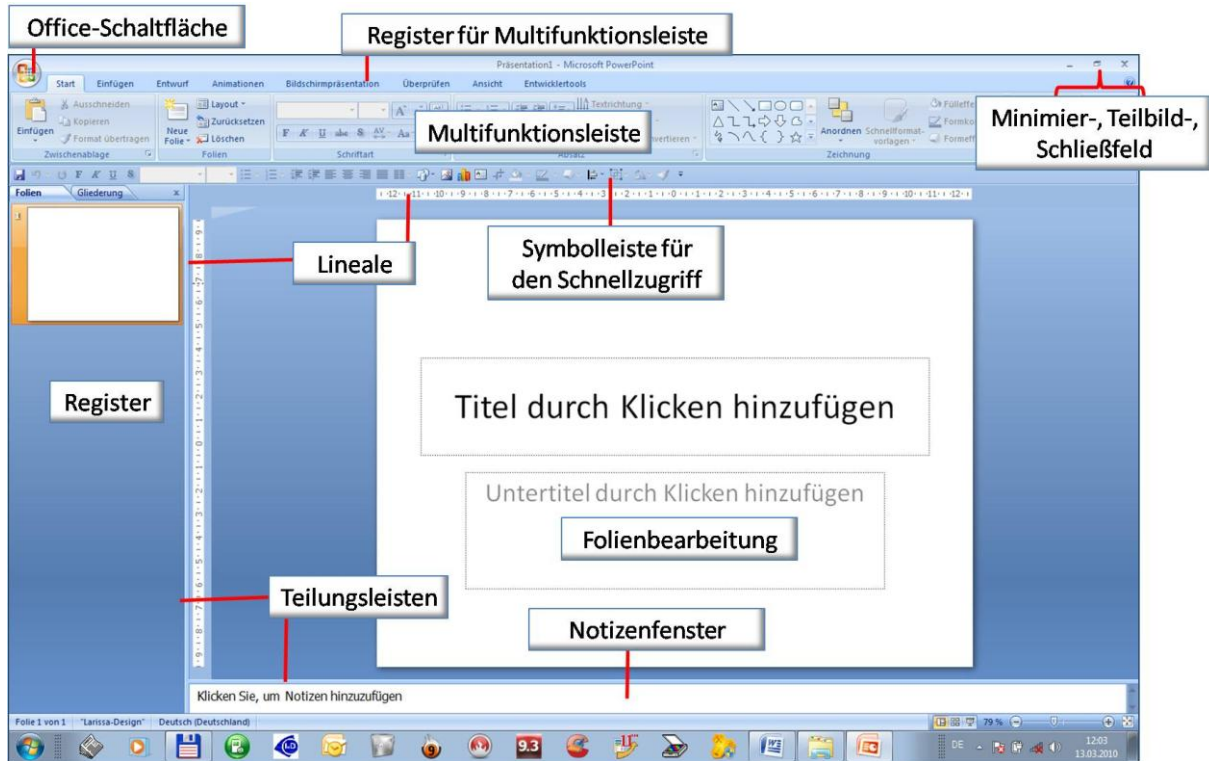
Office-Schaltfläche

Register für Multifunktionsleiste

Präsentation1 - Microsoft PowerPoint

Start Einfügen Entwurf Animationen Bildschirmpräsentation Überprüfen Ansicht Entwicklertools

Einfügen Ausschneiden Kopieren Format übertragen Zwischenablage

Neue Folie Layout Zurücksetzen Löschen Folien

Schriftart

Textrichtung

Absatz

Anordnen Schnellformatvorlagen

Fülleffe Formko Formeff

Zeichnung

Multifunktionsleiste

Minimier-, Teilbild-, Schließfeld

Folien Gliederung

Lineale

Symbolleiste für den Schnellzugriff

Register

Titel durch Klicken hinzufügen

Untertitel durch Klicken hinzufügen

Folienbearbeitung

Teilungsleisten

Notizenfenster

Klicken Sie, um Notizen hinzuzufügen

Folie 1 von 1 "Larissa-Design" Deutsch (Deutschland)

79 %

9.3

DE

12:03
13.03.2010